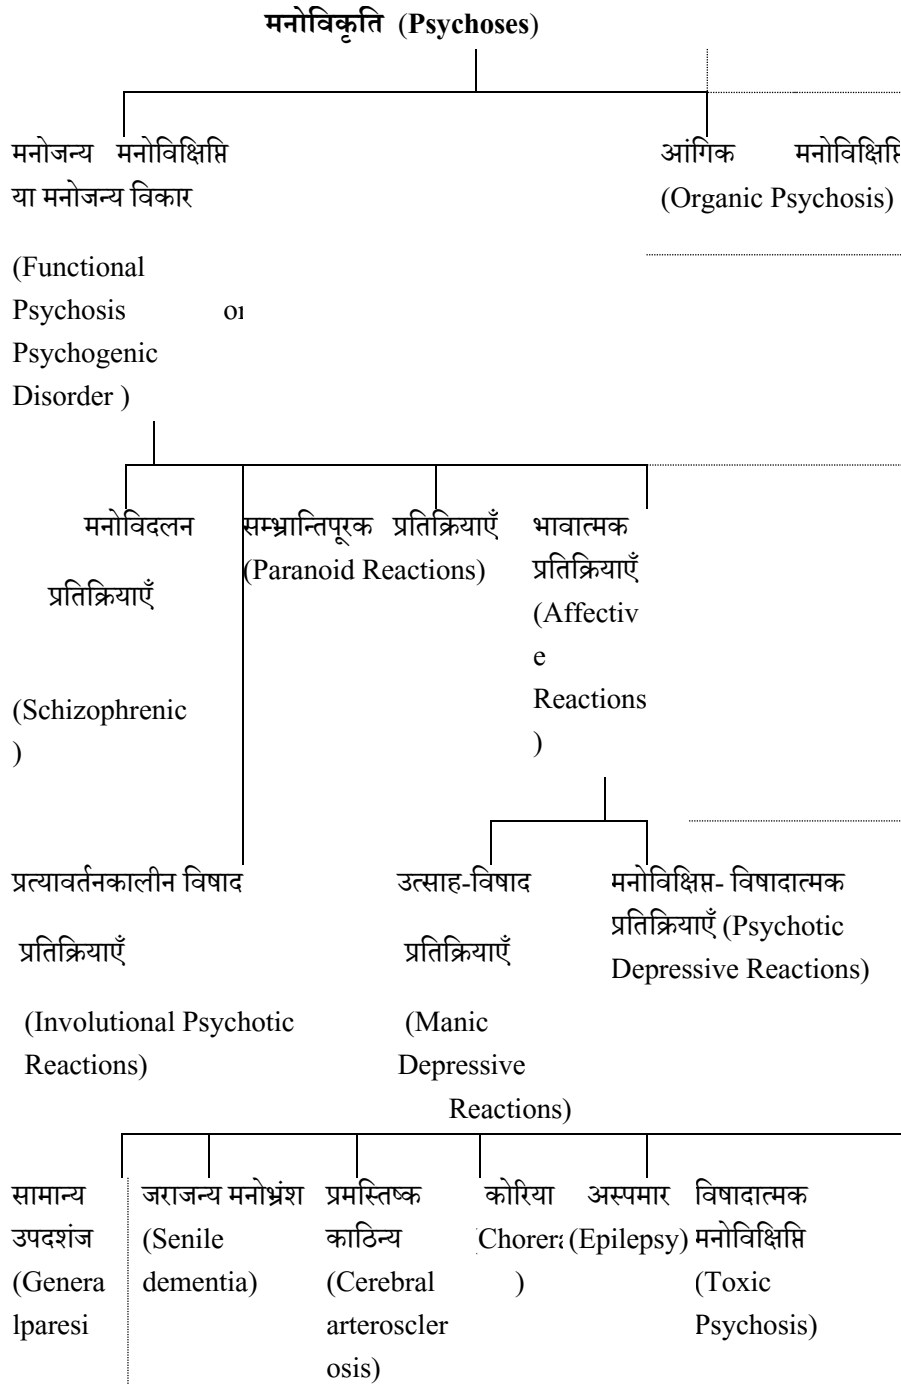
मनोविकृति (Psychoses)

मनोजन्य मनोविक्षिप्ति या मनोजन्य विकार

(Functional Psychosis or Psychogenic Disorder )

आंगिक मनोविक्षिप्ति (Organic Psychosis)

मनोविदलन प्रतिक्रियाएँ

(Schizophrenic )

सम्भ्रान्तिपूरक प्रतिक्रियाएँ (Paranoid Reactions)

भावात्मक प्रतिक्रियाएँ (Affective Reactions )

प्रत्यावर्तनकालीन विषाद प्रतिक्रियाएँ

(Involutional Psychotic Reactions)

उत्साह-विषाद प्रतिक्रियाएँ

(Manic Depressive Reactions)

मनोविक्षिप्त- विषादात्मक प्रतिक्रियाएँ (Psychotic Depressive Reactions)

सामान्य उपदशंज (Genera lparesi

जराजन्य मनोभ्रंश (Senile dementia)

प्रमस्तिष्क काठिन्य (Cerebral arteroscler osis)

कोरिया (Chorea )

अस्पमार (Epilepsy)

विषादात्मक मनोविक्षिप्ति (Toxic Psychosis)